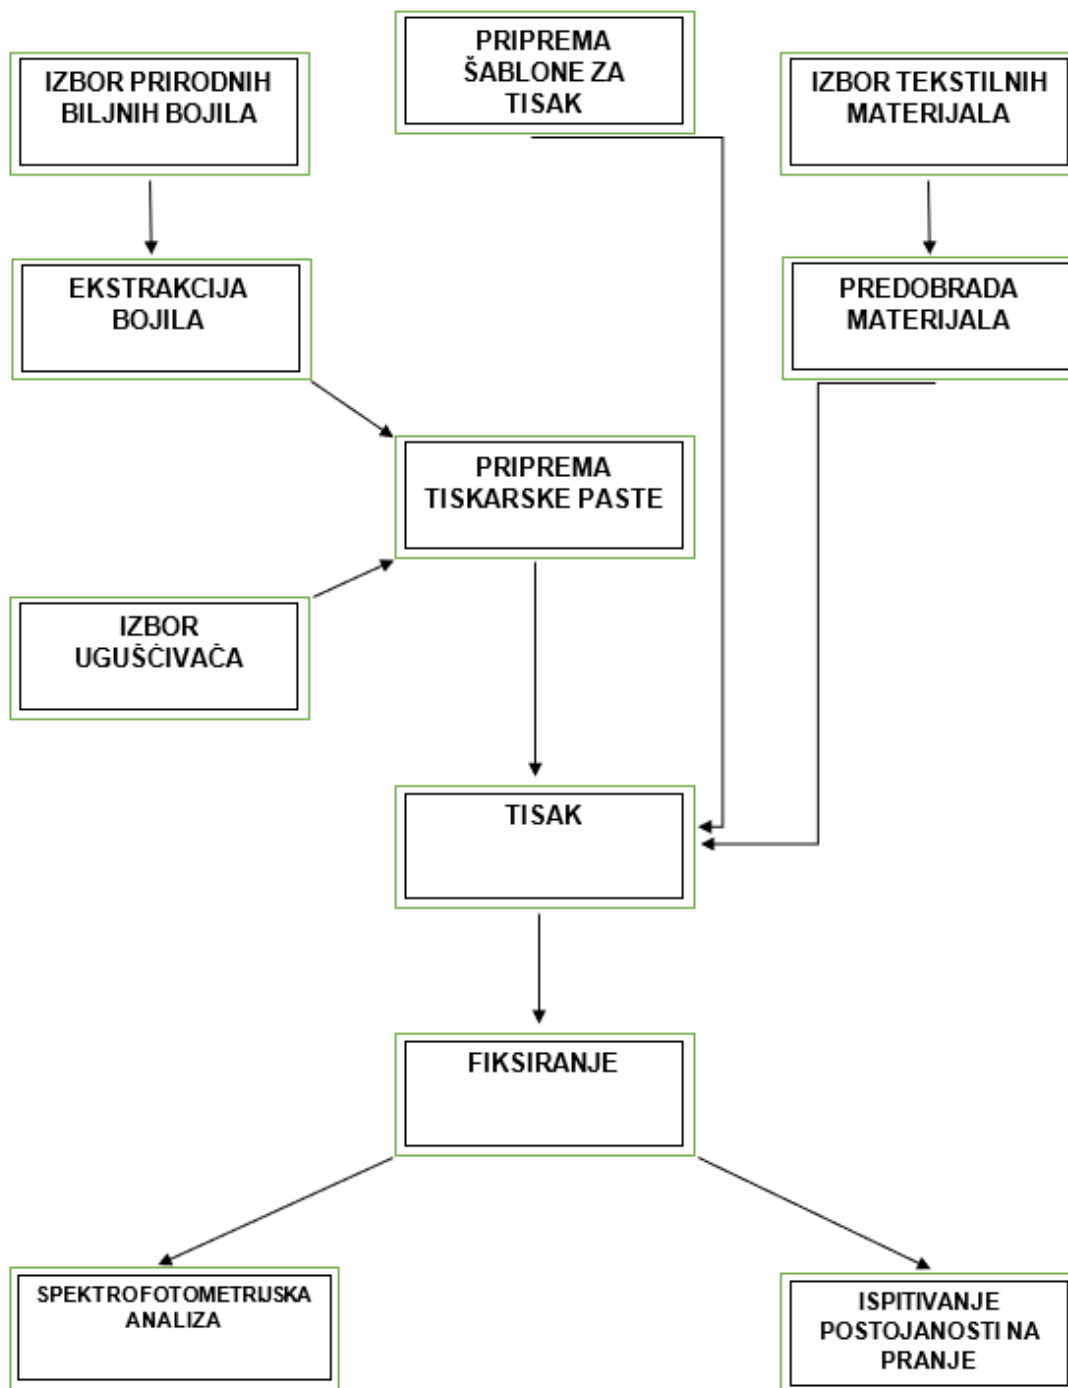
IZBOR PRIRODNIH BILJNIH BOJILA

PRIPREMA ŠABLONE ZA TISAK

IZBOR TEKSTILNIH MATERIJALA

EKSTRAKCIJA BOJILA

PREDOBRADA MATERIJALA

PRIPREMA TISKARSKE PASTE

IZBOR UGUŠĆIVAČA

TISAK

FIKSIRANJE

SPEKTROFOTOMETRIJSKA ANALIZA

ISPITIVANJE POSTOJANOSTI NA PRANJE